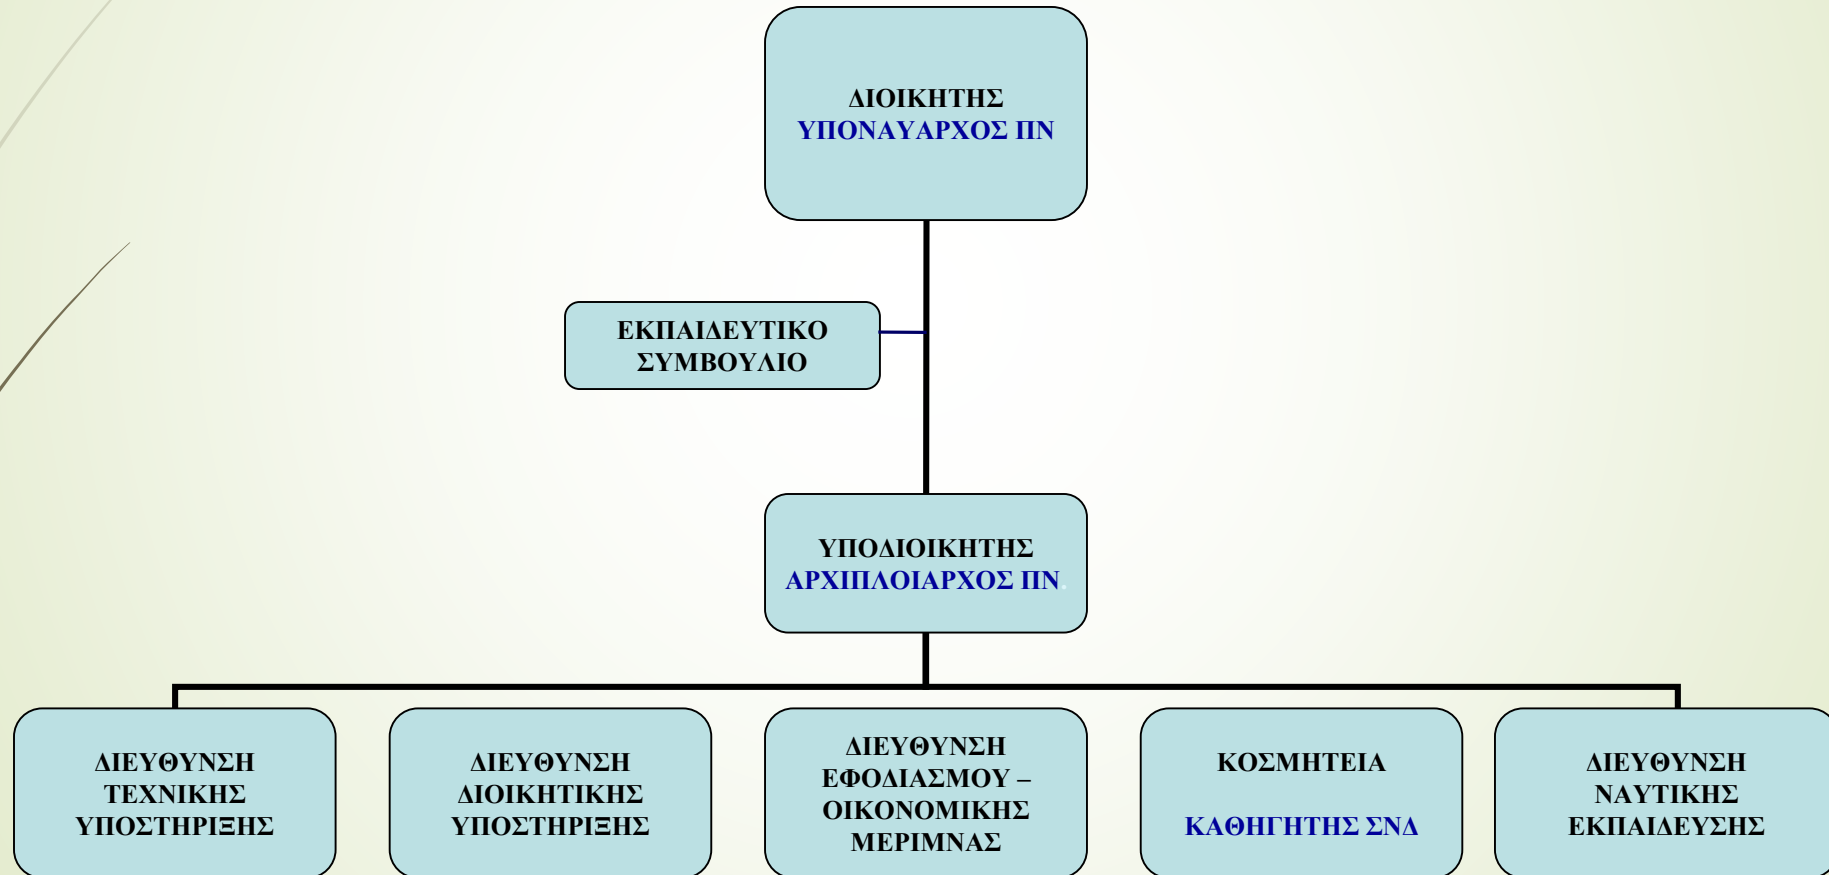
ΔΙΟΙΚΗΤΗΣ
ΥΠΟΝΑΥΑΡΧΟΣ ΠΝ

ΕΚΠΑΙΔΕΥΤΙΚΟ ΣΥΜΒΟΥΛΙΟ

ΥΠΟΔΙΟΙΚΗΤΗΣ
ΑΡΧΙΠΛΟΙΑΡΧΟΣ ΠΝ

ΔΙΕΥΘΥΝΣΗ ΤΕΧΝΙΚΗΣ ΥΠΟΣΤΗΡΙΞΗΣ

ΔΙΕΥΘΥΝΣΗ ΔΙΟΙΚΗΤΙΚΗΣ ΥΠΟΣΤΗΡΙΞΗΣ

ΔΙΕΥΘΥΝΣΗ ΕΦΟΔΙΑΣΜΟΥ – ΟΙΚΟΝΟΜΙΚΗΣ ΜΕΡΙΜΝΑΣ

ΚΟΣΜΗΤΕΙΑ

ΚΑΘΗΓΗΤΗΣ ΣΝΔ

ΔΙΕΥΘΥΝΣΗ ΝΑΥΤΙΚΗΣ ΕΚΠΑΙΔΕΥΣΗΣ